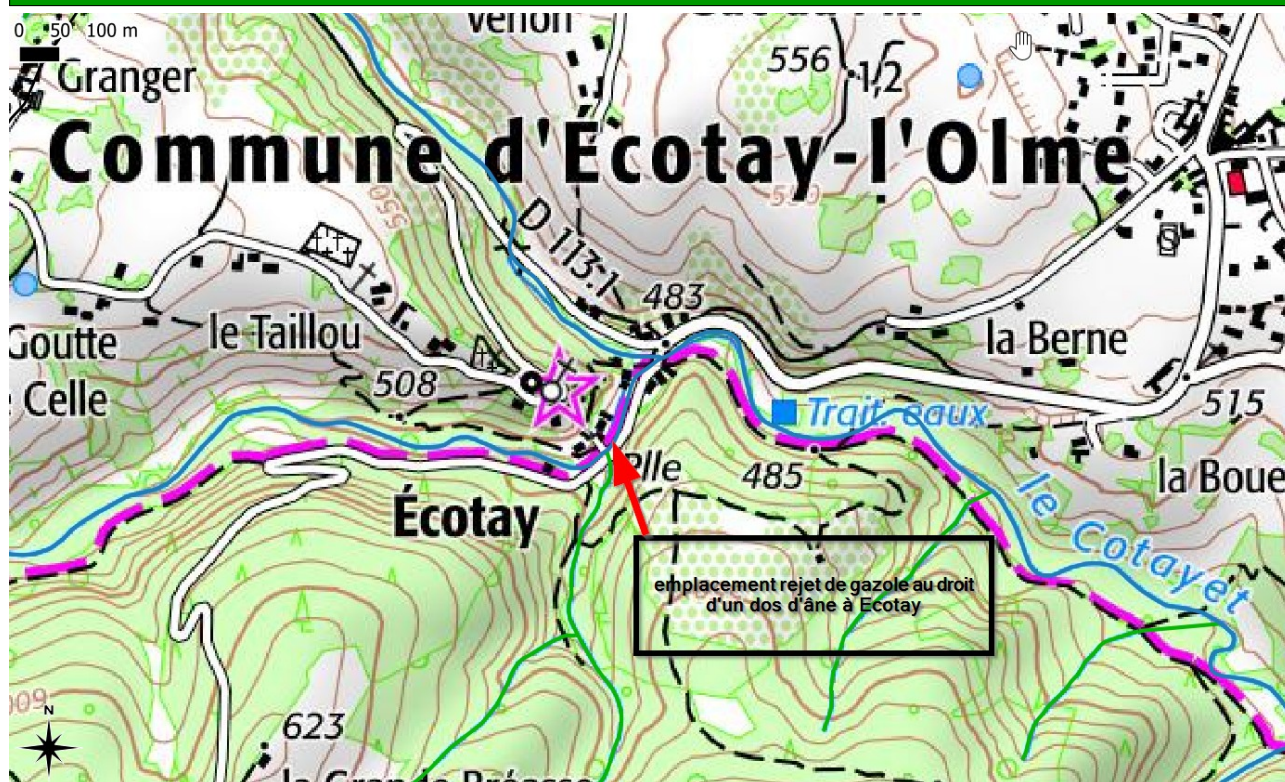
0 50 100 m
Vernon
556
1,2
Granger
Commune d'Écotay-l'Olme
D 113.1
483
510
550
Goutte
Celle
le Taillou
508
la Berne
515
Trait eaux
485
la Boue
Écotay
le Cotayet
elle
emplacement rejet de gazole au droit d'un dos d'âne à Ecotay
600
623
N
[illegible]